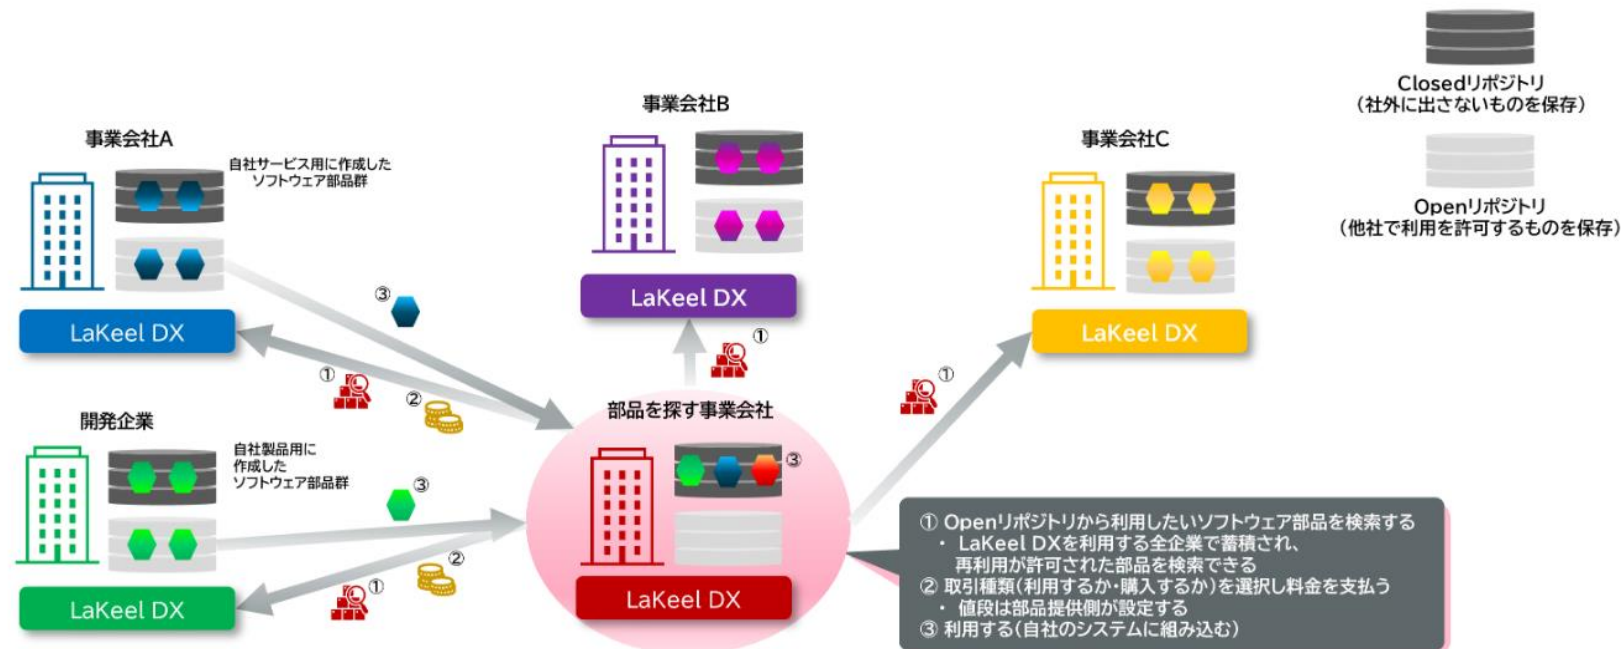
Closedリポジトリ
（社外に出さないものを保存）

Openリポジトリ
（他社で利用を許可するものを保存）

事業会社A

自社サービス用に作成した
ソフトウェア部品群

LaKeel DX

事業会社B

LaKeel DX

事業会社C

LaKeel DX

開発企業

自社製品用に
作成した
ソフトウェア部品群

LaKeel DX

③

①

②

①

①

③

②

①

部品を探す事業会社

③

LaKeel DX

① Openリポジトリから利用したいソフトウェア部品を検索する
・ LaKeel DXを利用する全企業で蓄積され、再利用が許可された部品を検索できる
② 取引種類（利用するか・購入するか）を選択し料金を支払う
・ 値段は部品提供側が設定する
③ 利用する（自社のシステムに組み込む）